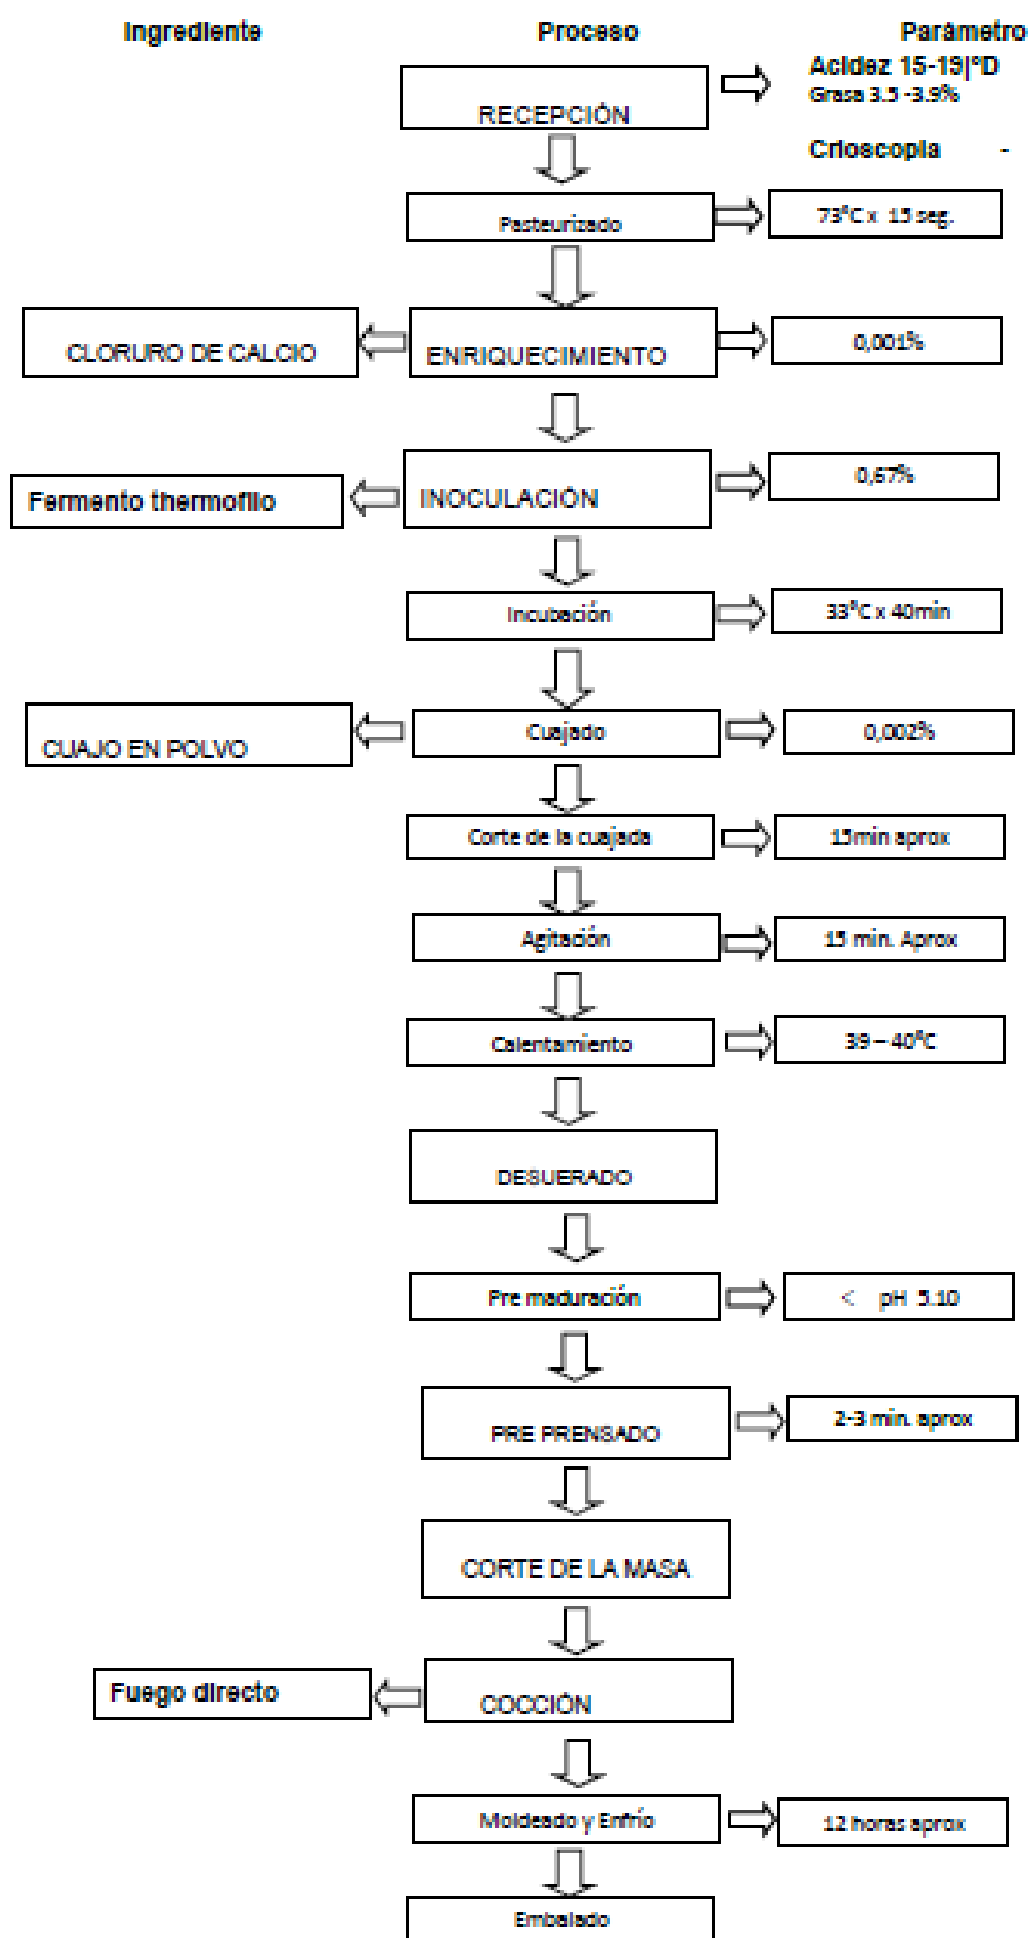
Ingrediente

Proceso

Parámetro

RECEPCIÓN

Acidez 15-19|°D
Grasa 3.5 -3.9%

Crioscopia -

Pasteurizado

73°C x 15 seg.

CLORURO DE CALCIO

ENRIQUECIMIENTO

0,001%

Fermento thermofilo

INOCULACIÓN

0,67%

Incubación

33°C x 40min

CUAJO EN POLVO

Cuajado

0,002%

Corte de la cuajada

15min aprox

Agitación

15 min. Aprox

Calentamiento

39 – 40°C

DESUERADO

Pre maduración

< pH 5.10

PRE PRENSADO

2-3 min. aprox

CORTE DE LA MASA

Fuego directo

COCCIÓN

Moldeado y Enfrío

12 horas aprox

Embalado